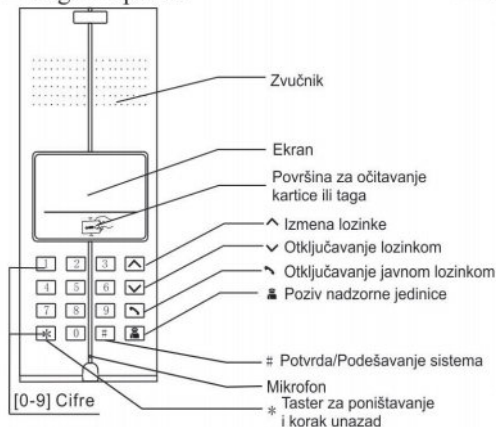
Zvučnik

Ekran

Površina za očitavanje kartice ili taga

^ Izmena lozinke

v Otključavanje lozinkom

Otključavanje javnom lozinkom

Poziv nadzorne jedinice

1 2 3
4 5 6
7 8 9
* 0 #

# Potvrda/Podešavanje sistema

Mikrofon

[0-9] Cifre

* Taster za poništavanje i korak unazad